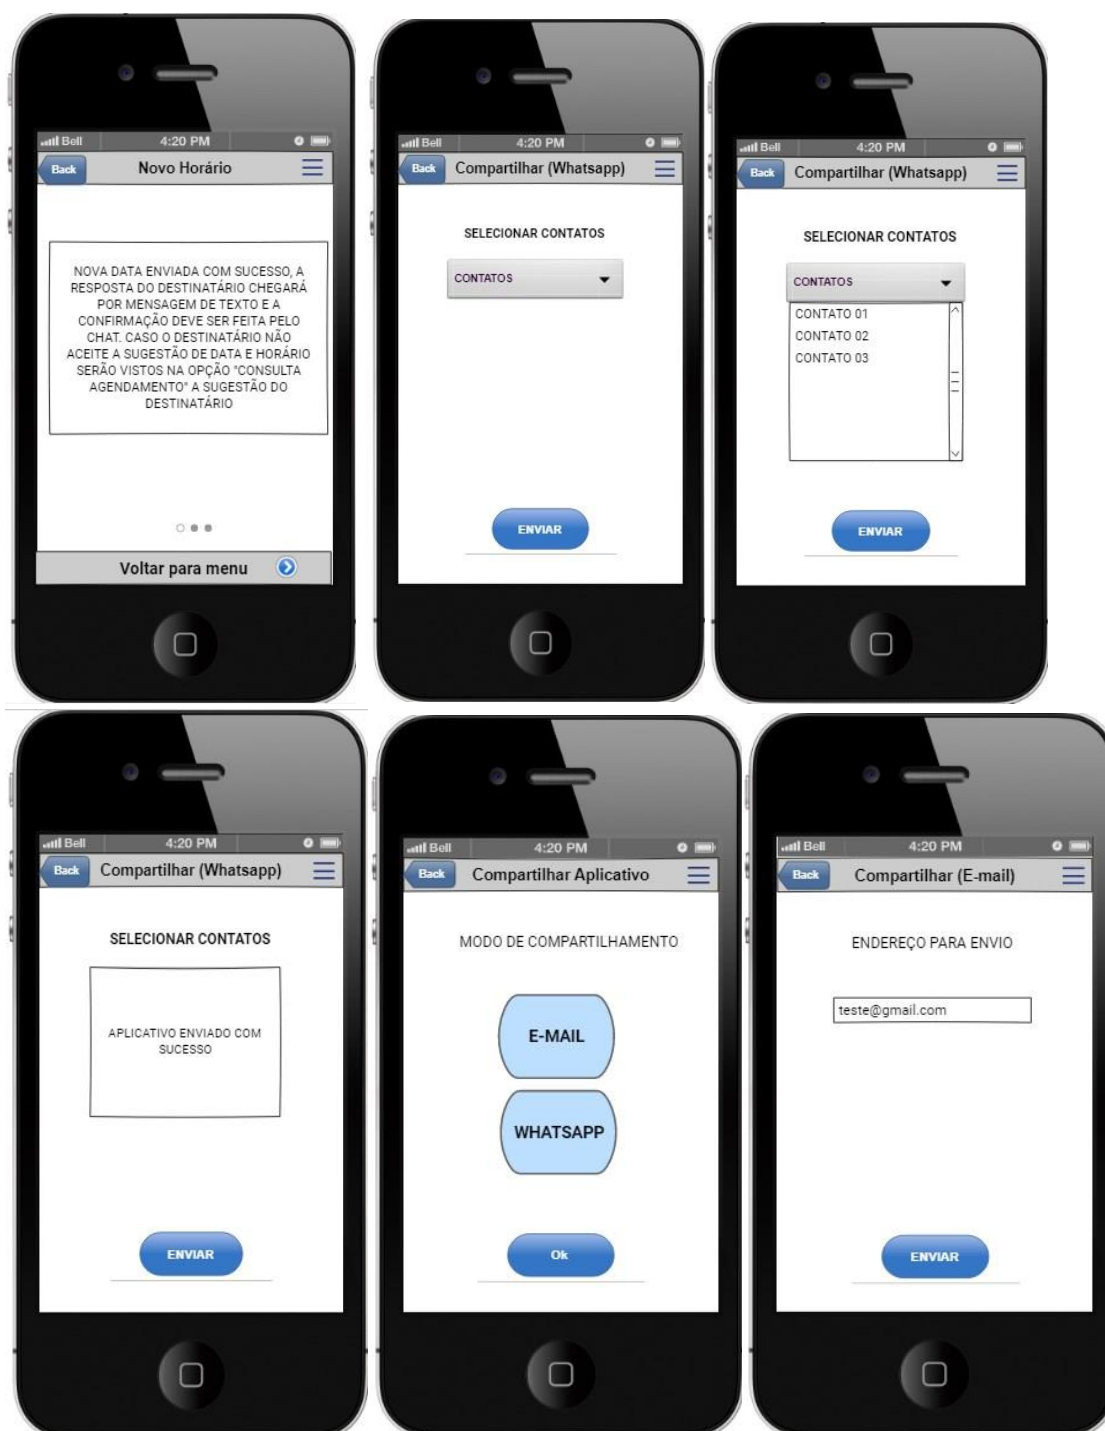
Bell 4:20 PM
Back Novo Horário

NOVA DATA ENVIADA COM SUCESSO, A RESPOSTA DO DESTINATÁRIO CHEGARÁ POR MENSAGEM DE TEXTO E A CONFIRMAÇÃO DEVE SER FEITA PELO CHAT. CASO O DESTINATÁRIO NÃO ACEITE A SUGESTÃO DE DATA E HORÁRIO SERÃO VISTOS NA OPÇÃO "CONSULTA AGENDAMENTO" A SUGESTÃO DO DESTINATÁRIO

Voltar para menu

Bell 4:20 PM
Back Compartilhar (Whatsapp)

SELECIONAR CONTATOS

CONTATOS

ENVIAR

Bell 4:20 PM
Back Compartilhar (Whatsapp)

SELECIONAR CONTATOS

CONTATOS
CONTATO 01
CONTATO 02
CONTATO 03

ENVIAR

Bell 4:20 PM
Back Compartilhar (Whatsapp)

SELECIONAR CONTATOS

APLICATIVO ENVIADO COM SUCESSO

ENVIAR

Bell 4:20 PM
Back Compartilhar Aplicativo

MODO DE COMPARTILHAMENTO

E-MAIL

WHATSAPP

Ok

Bell 4:20 PM
Back Compartilhar (E-mail)

ENDEREÇO PARA ENVIO

teste@gmail.com

ENVIAR